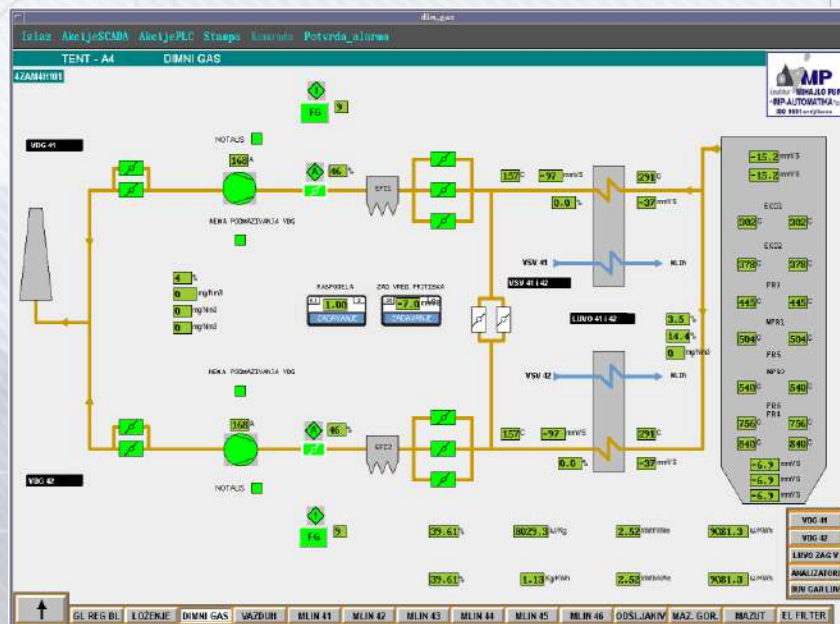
dim_gas

Izlaz AkcijeSCADA AkcijePLC Stampa Komande Potvrda_alarma

TENT - A4 DIMNI GAS

4ZAN4H101

IMP Institut MIHAJLO PUPIN IMP-AUTOMATIKA ISO 9001 sertifikovan

FG 9

NOTAUS

VDG 41

168 A

46 %

EFC1

NEMA PODMAZIVANJA VDG

157 C -97 mmVS 291 C

0.0 % -37 mmVS

-15.2 mmVS

-15.2 mmVS

ECO1

302 C 302 C

ECO2

378 C 378 C

PR1

445 C 445 C

VSV 41 MLIN

VSV 41 i 42

4 %

0 mg/Nm3

0 mg/Nm3

0 mg/Nm3

RASPODELA

1.00

ZADAVANJE

ZAD VRED. PRITISKA

-7.0

ZADAVANJE

LUVO 41 i 42

3.5 %

14.4 %

0 mg/Nm3

NPR1

504 C 504 C

PRS

NPR2

540 C 540 C

PRS PR4

756 C 756 C

840 C 840 C

-6.9 mmVS

-6.9 mmVS

-6.9 mmVS

NEMA PODMAZIVANJA VDG

VSV 42 MLIN

168 A

46 %

EFC2

157 C -97 mmVS 291 C

0.0 % -37 mmVS

VDG 42

NOTAUS

FG 9

39.61 % 8029.3 kJ/kg 2.52 kWh/t 9081.3 kJ/kWh

39.61 % 1.13 kg/kWh 2.52 kWh 9081.3 kJ/kWh

VDG 41

VDG 42

LUVO ZAG V

ANALIZATORI

BUV GAR LIN

GL REG BL LOŽENJE DIMNI GAS VAZDUH MLIN 41 MLIN 42 MLIN 43 MLIN 44 MLIN 45 MLIN 46 ODŠLJAKIV MAZ. GOR. MAZUT EL FILTER